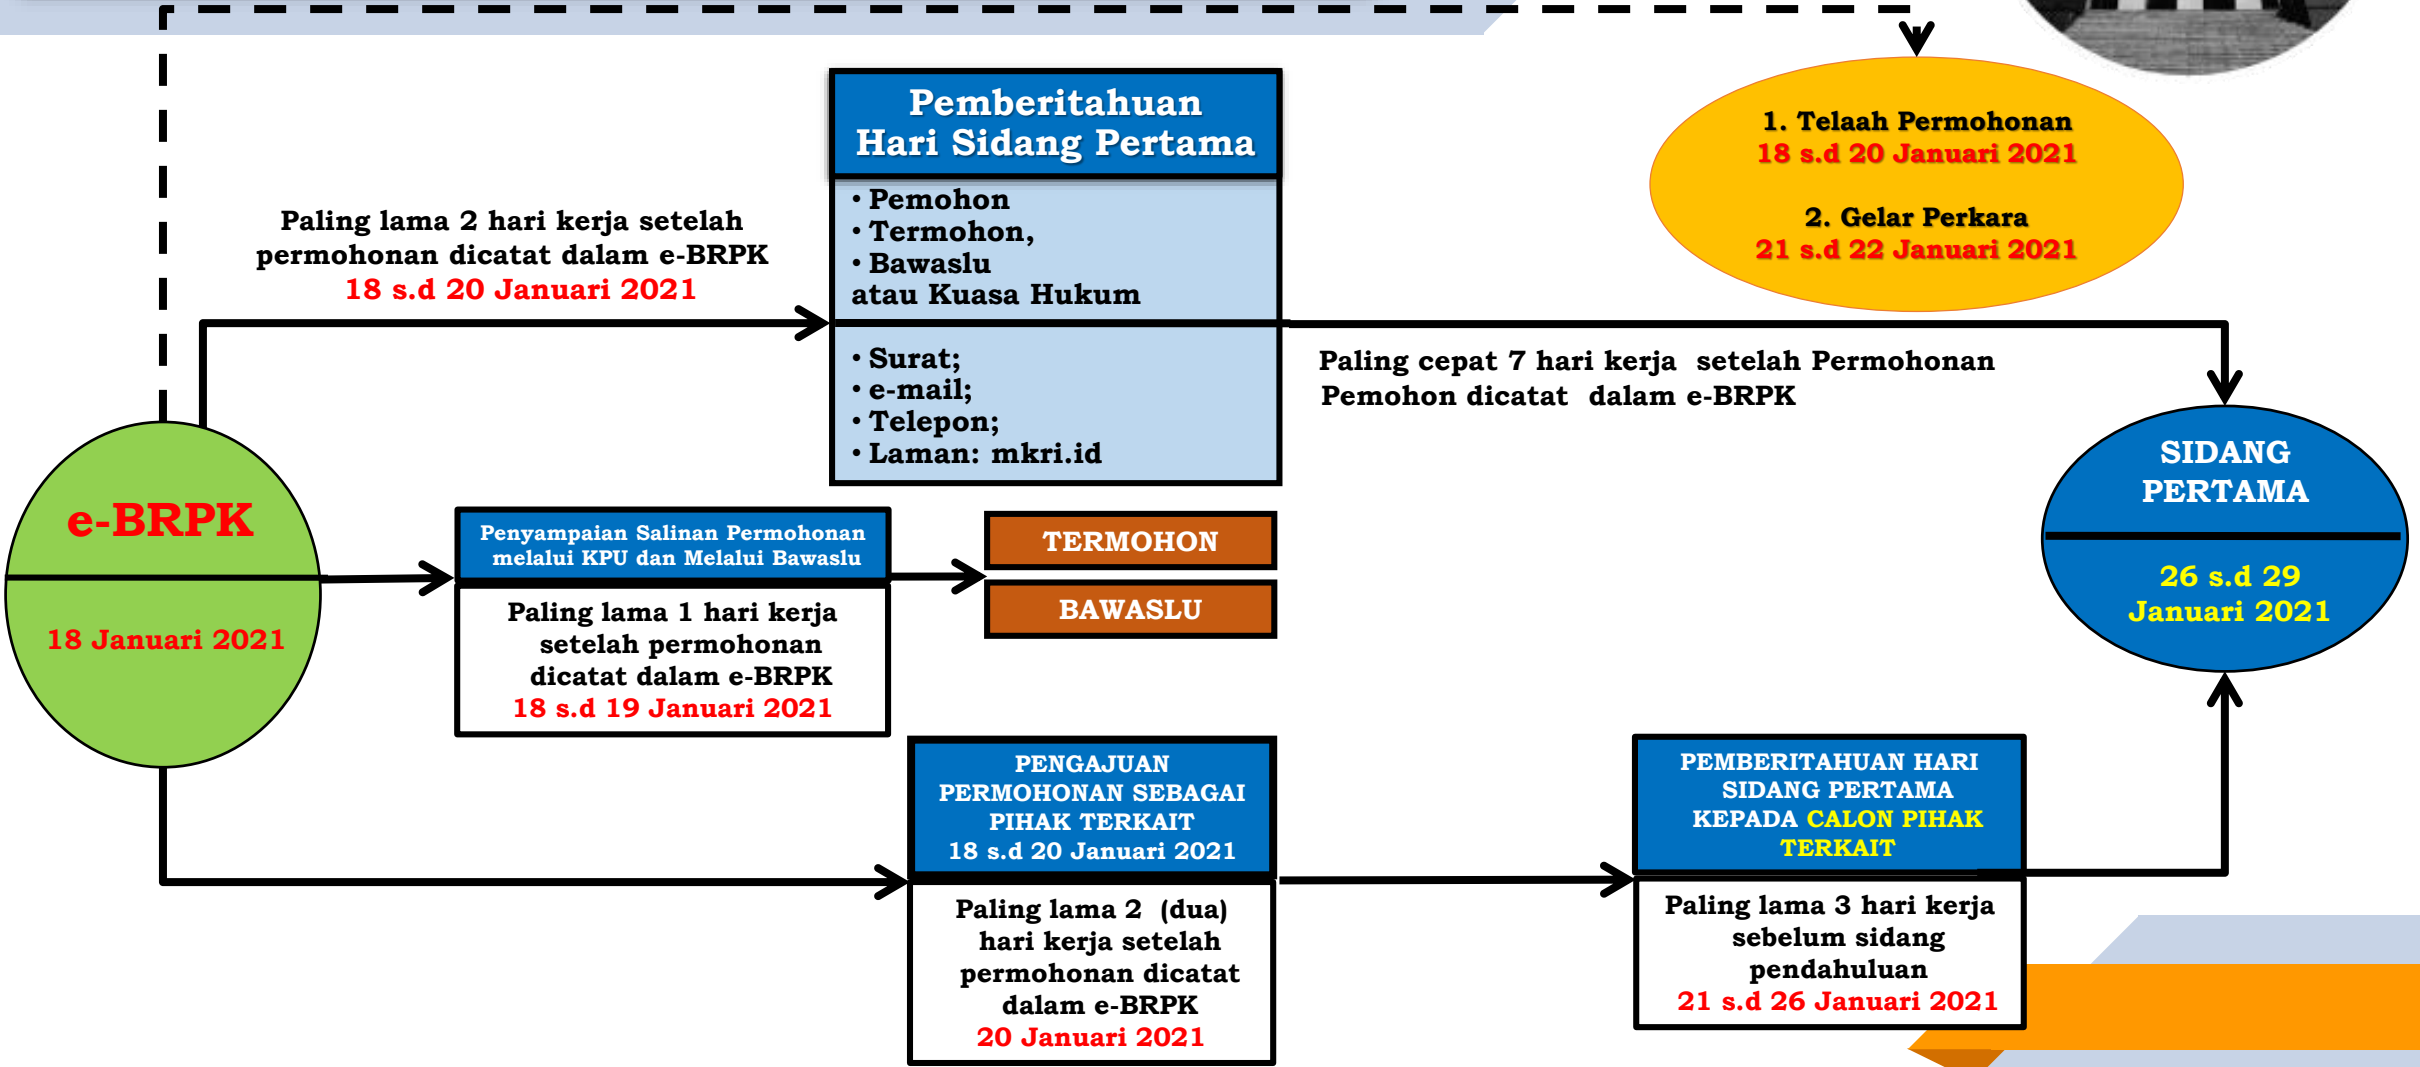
Pemberitahuan Hari Sidang Pertama

• Pemohon
• Termohon,
• Bawaslu
atau Kuasa Hukum

• Surat;
• e-mail;
• Telepon;
• Laman: mkri.id

1. Telaah Permohonan
18 s.d 20 Januari 2021

2. Gelar Perkara
21 s.d 22 Januari 2021

Paling lama 2 hari kerja setelah permohonan dicatat dalam e-BRPK
18 s.d 20 Januari 2021

Paling cepat 7 hari kerja setelah Permohonan Pemohon dicatat dalam e-BRPK

e-BRPK

18 Januari 2021

Penyampaian Salinan Permohonan melalui KPU dan Melalui Bawaslu

Paling lama 1 hari kerja setelah permohonan dicatat dalam e-BRPK
18 s.d 19 Januari 2021

TERMOHON

BAWASLU

SIDANG PERTAMA

26 s.d 29 Januari 2021

PENGAJUAN PERMOHONAN SEBAGAI PIHAK TERKAIT
18 s.d 20 Januari 2021

Paling lama 2 (dua) hari kerja setelah permohonan dicatat dalam e-BRPK
20 Januari 2021

PEMBERITAHUAN HARI SIDANG PERTAMA KEPADA CALON PIHAK TERKAIT

Paling lama 3 hari kerja sebelum sidang pendahuluan
21 s.d 26 Januari 2021